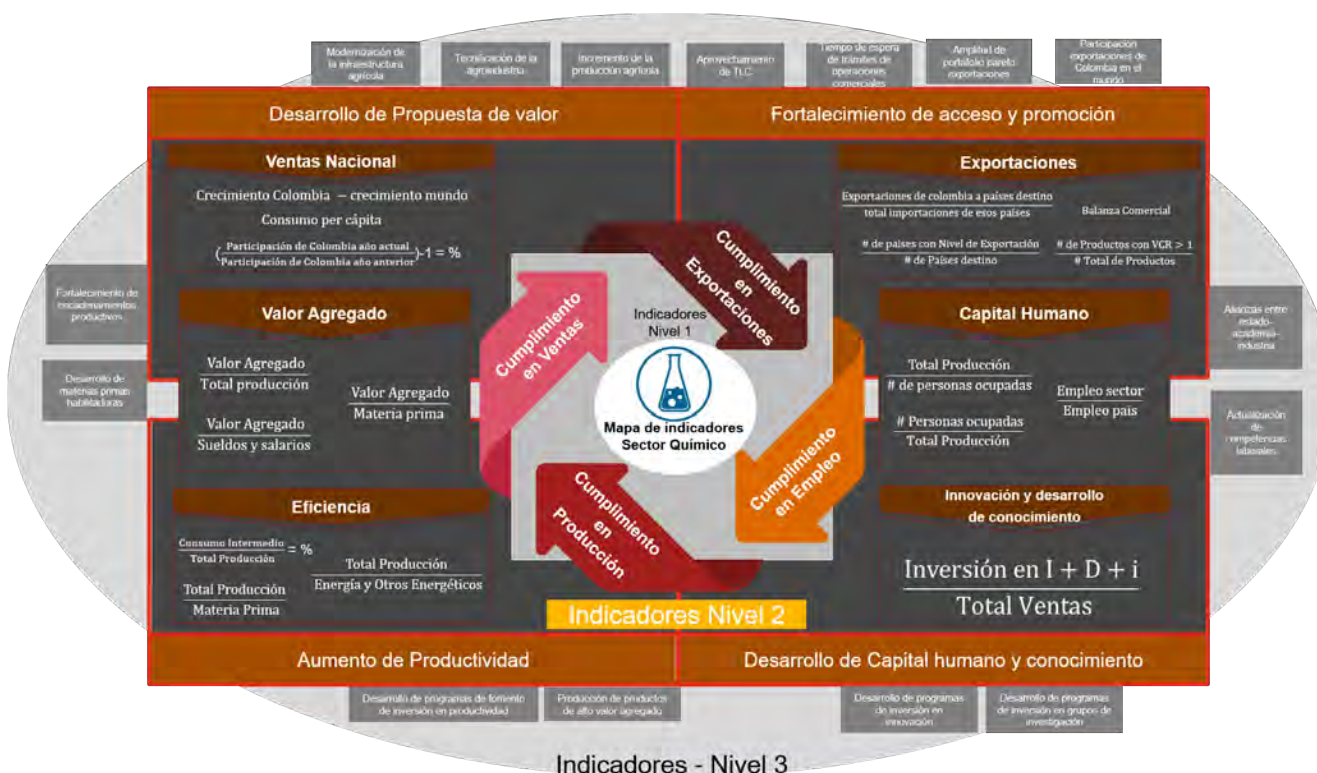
Modernización de la infraestructura agrícola

Tecnificación de la agroindustria

Incremento de la producción agrícola

Aprovechamiento de TLC

Tiempo de espera de trámites de operaciones comerciales

Amplitud de portafolio para exportaciones

Participación exportaciones de Colombia en el mundo

Desarrollo de Propuesta de valor

Fortalecimiento de acceso y promoción

Ventas Nacional

Crecimiento Colombia – crecimiento mundo

Consumo per cápita

$\left(\frac{\text{Participación de Colombia año actual}}{\text{Participación de Colombia año anterior}}\right)-1 = \%$

Valor Agregado

$\frac{\text{Valor Agregado}}{\text{Total producción}}$

$\frac{\text{Valor Agregado}}{\text{Materia prima}}$

$\frac{\text{Valor Agregado}}{\text{Sueldos y salarios}}$

Eficiencia

$\frac{\text{Consumo Intermedio}}{\text{Total Producción}} = \%$

$\frac{\text{Total Producción}}{\text{Energía y Otros Energéticos}}$

$\frac{\text{Total Producción}}{\text{Materia Prima}}$

Exportaciones

$\frac{\text{Exportaciones de colombia a países destino}}{\text{total importaciones de esos países}}$

Balanza Comercial

$\frac{\text{\# de países con Nivel de Exportación}}{\text{\# de Países destino}}$

$\frac{\text{\# de Productos con VCR} > 1}{\text{\# Total de Productos}}$

Capital Humano

$\frac{\text{Total Producción}}{\text{\# de personas ocupadas}}$

$\frac{\text{Empleo sector}}{\text{Empleo país}}$

$\frac{\text{\# Personas ocupadas}}{\text{Total Producción}}$

Innovación y desarrollo de conocimiento

$\frac{\text{Inversión en I + D + i}}{\text{Total Ventas}}$

Cumplimiento en Exportaciones

Cumplimiento en Ventas

Indicadores Nivel 1

Mapa de indicadores Sector Químico

Cumplimiento en Empleo

Cumplimiento en Producción

Indicadores Nivel 2

Fortalecimiento de encadenamientos productivos

Desarrollo de materias primas habilitadoras

Alianzas entre estado-academia-industria

Actualización de competencias laborales

Aumento de Productividad

Desarrollo de Capital humano y conocimiento

Desarrollo de programas de fomento de inversión en productividad

Producción de productos de alto valor agregado

Desarrollo de programas de inversión en innovación

Desarrollo de programas de inversión en grupos de investigación

Indicadores - Nivel 3